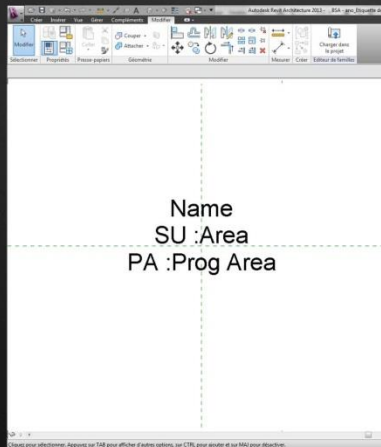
Autodesk Revit Architecture 2013 - ESA_aire_Etiquette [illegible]

Créer Insérer Vue Gérer Compléments Modifier

Modifier

Sélectionner Propriétés Presse-papiers Géométrie Modifier Mesurer Créer Editeur de familles

Couper

Attacher

Charger dans le projet

Name
SU :Area
PA :Prog Area

Cliquez pour sélectionner. Appuyez sur TAB pour afficher d'autres options, sur CTRL pour ajouter et sur MAJ pour désactiver.